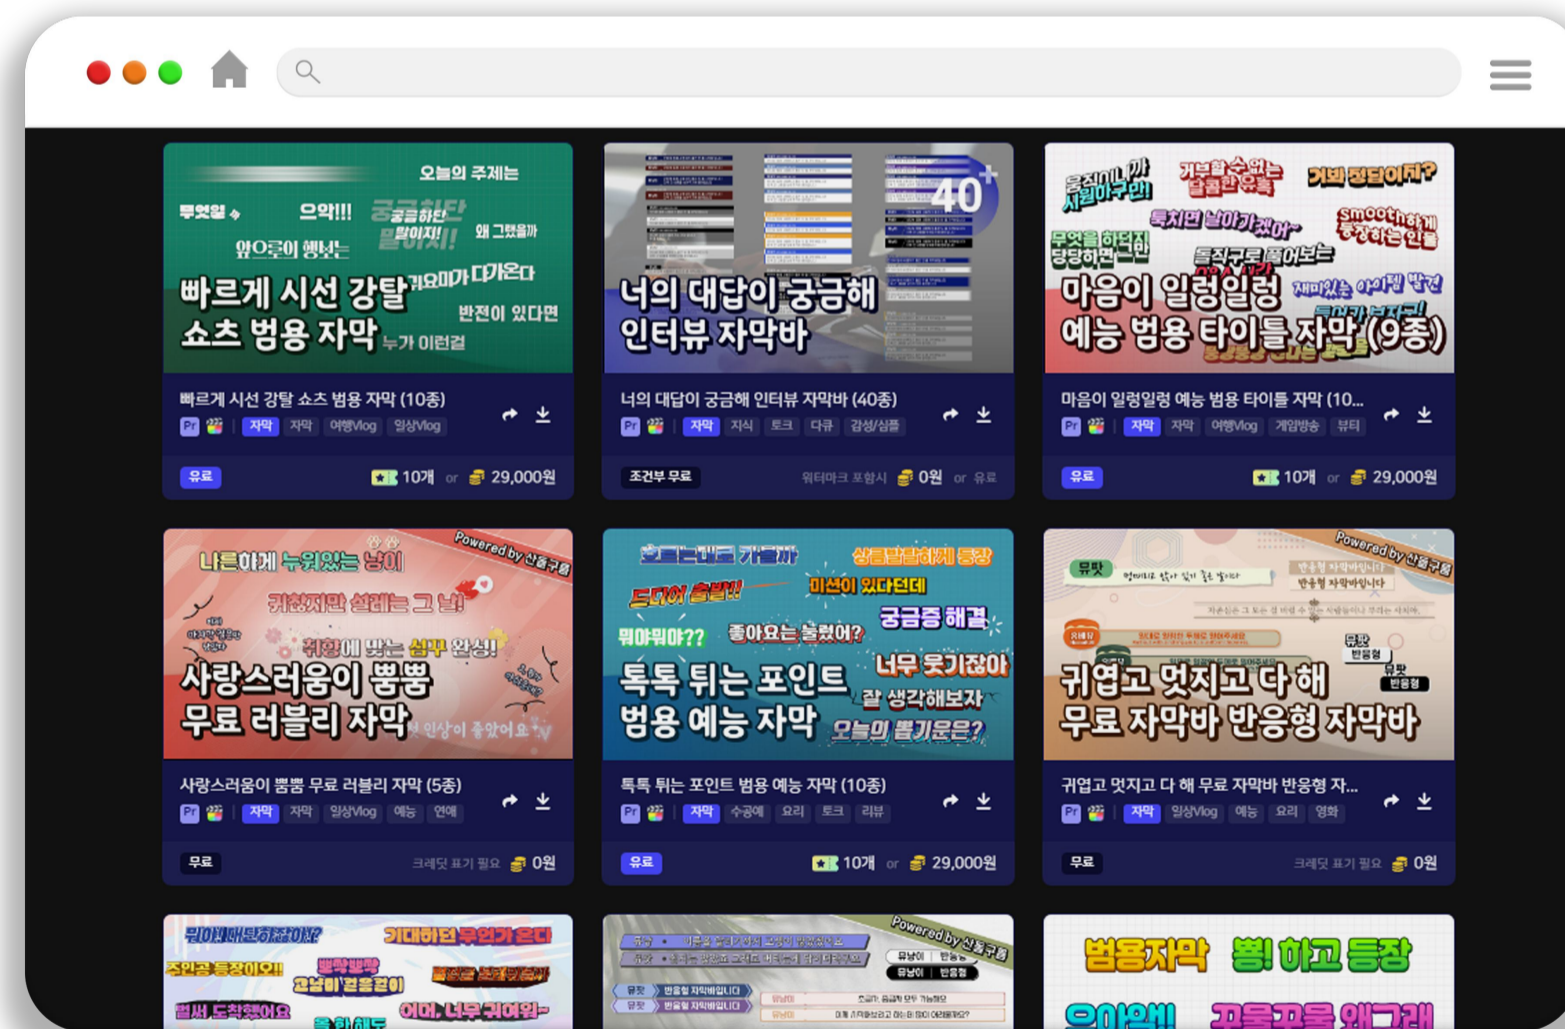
오늘의 주제는
무엇일까
으악!!!
궁금하단 말이지!!
왜 그랬을까
앞으로의 행보는
빠르게 시선 강탈
기요미가 다가온다
반전이 있다면
쇼츠 범용 자막
누가 이런걸

빠르게 시선 강탈 쇼츠 범용 자막 (10종)
Pr | 자막 자막 여행Vlog 일상Vlog
유료
10개 or 29,000원

40+
너의 대답이 궁금해
인터뷰 자막바

너의 대답이 궁금해 인터뷰 자막바 (40종)
Pr | 자막 지식 토크 다큐 감성/심플
조건부 무료
워터마크 포함시 0원 or 유료

기분할 수 있는
거봐 정답이지?
smooth하게 등장하는 인트
마음이 일렁일렁
예능 범용 타이틀 자막 (9종)

마음이 일렁일렁 예능 범용 타이틀 자막 (10...
Pr | 자막 자막 여행Vlog 게임방송 뷰티
유료
10개 or 29,000원

Powered by 산돌구름
나른하게 누워있는 냥이
귀찮지만 설레는 그 날!
취향에 맞는 심쿵 완성!
사랑스러움이 뿜뿜
무료 러블리 자막
인상이 좋았어요

사랑스러움이 뿜뿜 무료 러블리 자막 (5종)
Pr | 자막 자막 일상Vlog 예능 연애
무료
크레딧 표기 필요 0원

드디어 출발!!
상큼발랄하게 등장
미션이 있다던데
궁금증 해결
뭐야뭐야??
좋아요는 눌렀어?
너무 웃기잖아
톡톡 튀는 포인트
범용 예능 자막
잘 생각해보자
오늘의 뽑기운은?

톡톡 튀는 포인트 범용 예능 자막 (10종)
Pr | 자막 수공예 요리 토크 리뷰
유료
10개 or 29,000원

Powered by 산돌구름
뮤팟
반응형 자막바입니다
뮤팟 반응형
귀엽고 멋지고 다 해
무료 자막바 반응형 자막바

귀엽고 멋지고 다 해 무료 자막바 반응형 자...
Pr | 자막 일상Vlog 예능 요리 영화
무료
크레딧 표기 필요 0원

기대하던 무언가 온다
주인공 등장이오!!
벌써 도착했어요
어머, 너무 귀여워~

Powered by 산돌구름
반응형 자막바입니다
뮤팟 반응형

범용자막 뿅! 하고 등장
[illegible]